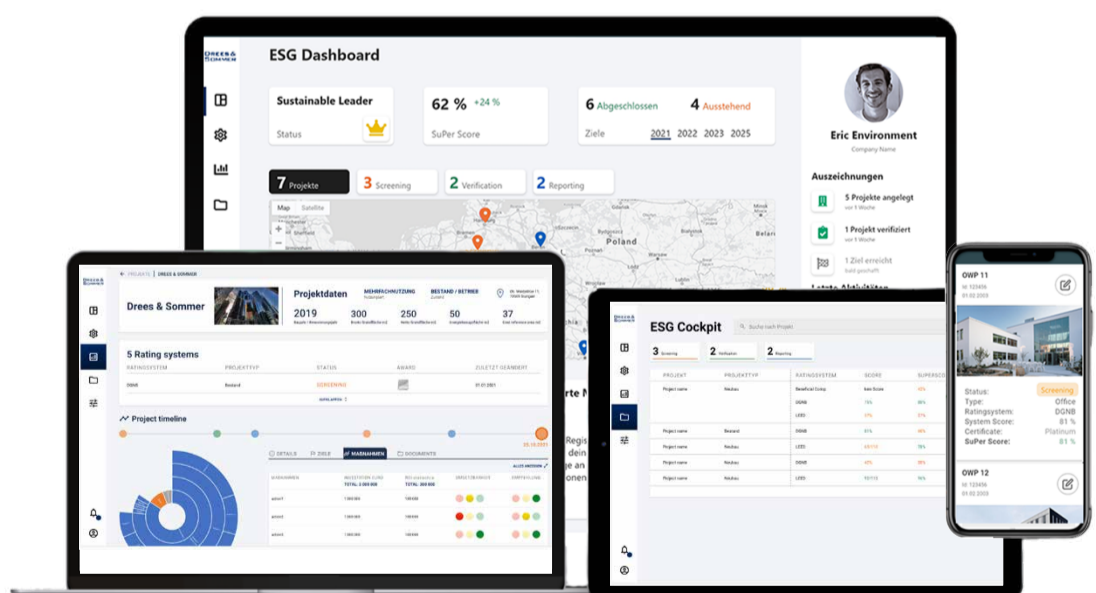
DREES & SOMMER

ESG Dashboard

Sustainable Leader
Status

62 % +24 %
SuPer Score

6 Abgeschlossen 4 Ausstehend
Ziele 2021 2022 2023 2025

7 Projekte
3 Screening
2 Verification
2 Reporting

Map Satellite

Poland

Eric Environment
Company Name

Auszeichnungen
5 Projekte angelegt
vor 1 Woche
1 Projekt verifiziert
vor 1 Woche
1 Ziel erreicht

DREES & SOMMER
PROJEKTE | DREES & SOMMER

Drees & Sommer

Projektdaten
MEHRFACHNUTZUNG
BESTAND / BETRIEB
2019 300 250 50 37

5 Rating systems
RATINGSYSTEM PROJEKTTYP STATUS AWARD ZULETZT GEÄNDERT
DGNB Bestand SCREENING 01.01.2021

Project timeline
05.10.2021

DETAILS ZIELE MAßNAHMEN DOCUMENTS

Regis
dein
ge an
onen

ESG Cockpit
Suche nach Projekt

3 Screening
2 Verification
2 Reporting

| PROJEKT | PROJEKTTYP | RATINGSYSTEM | SCORE | SUPERSCO |
|---|---|---|---|---|
| Project name | Neubau | Beneficial Comp | kein Score | 45% |
| | | DGNB | 75% | 86% |
| | | LEED | 37% | 51% |
| Project name | Bestand | DGNB | 81% | 46% |
| Project name | Neubau | LEED | | 78% |
| Project name | Neubau | DGNB | 42% | 86% |
| Project name | Neubau | LEED | | 43% |

OWP 11
Nr. 123456
01.02.2003

Status: Screening
Type: Office
Ratingsystem: DGNB
System Score: 81 %
Certificate: Platinum
SuPer Score: 81 %

OWP 12
Nr. 123456
01.02.2003